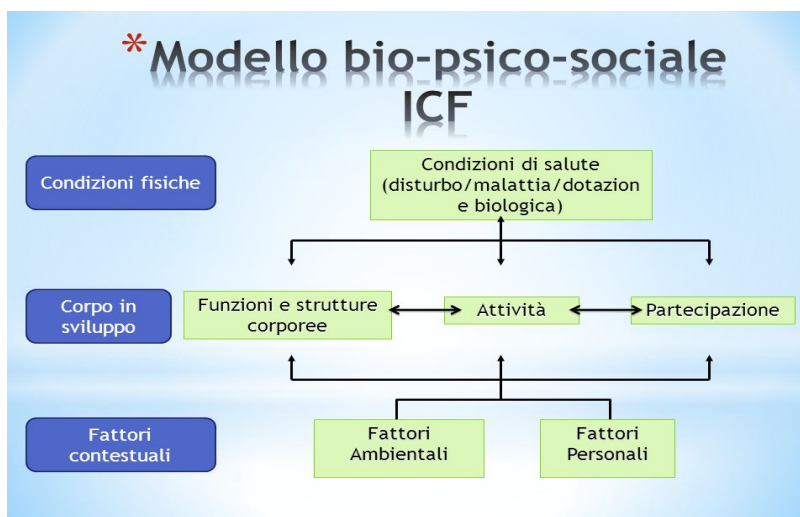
*Modello bio-psico-sociale ICF

Condizioni fisiche

Condizioni di salute (disturbo/malattia/dotazion e biologica)

Corpo in sviluppo

Funzioni e strutture corporee

Attività

Partecipazione

Fattori contestuali

Fattori Ambientali

Fattori Personali